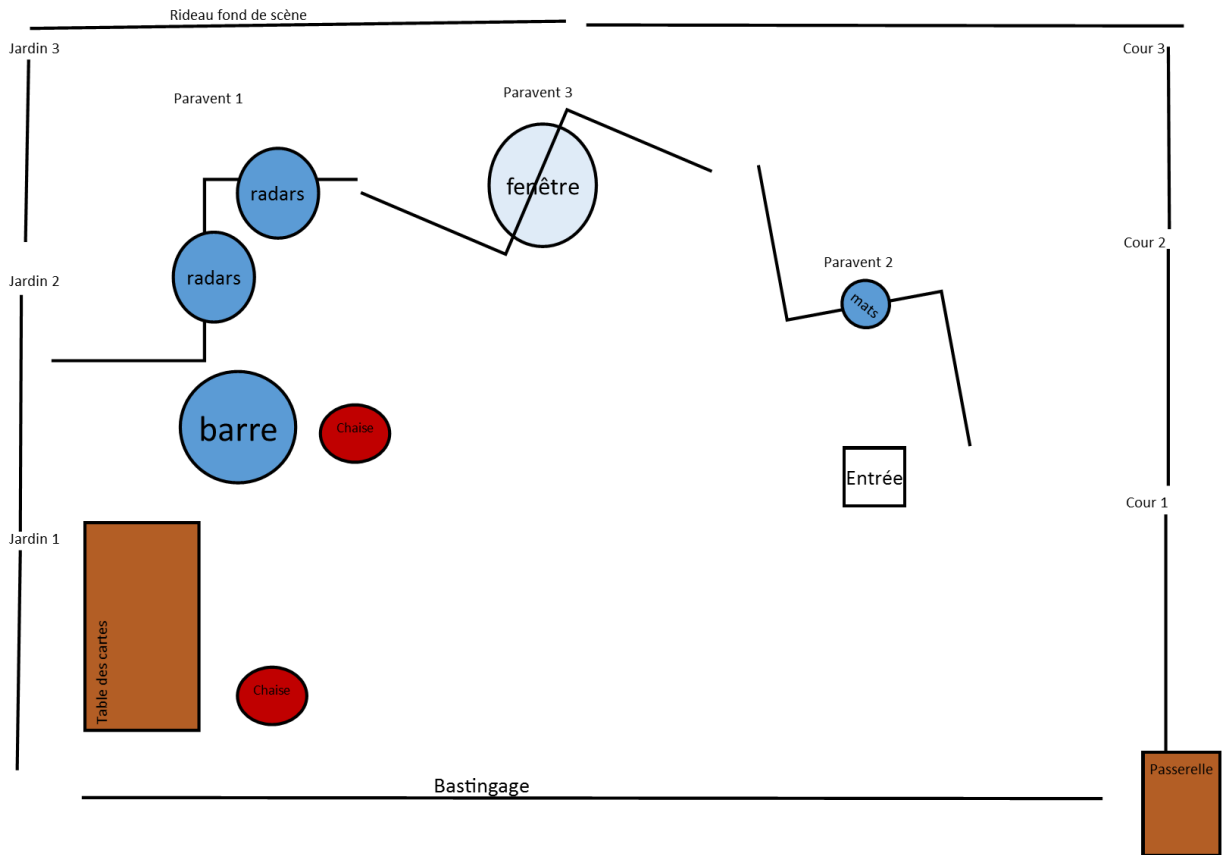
Rideau fond de scène

Jardin 3

Cour 3

Paravent 1

Paravent 3

radars

fenêtre

radars

Cour 2

Jardin 2

Paravent 2

mats

barre

Chaise

Entrée

Cour 1

Jardin 1

Table des cartes

Chaise

Bastingage

Passerelle